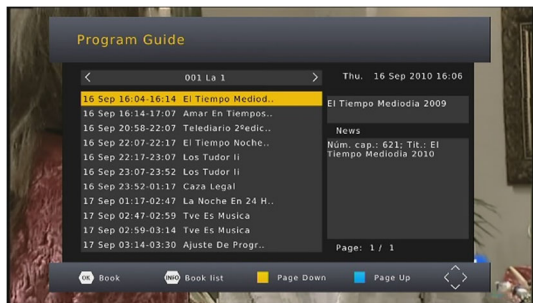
Program Guide

001 La 1

Thu. 16 Sep 2010 16:06

16 Sep 16:04-16:14 El Tiempo Mediod..
16 Sep 16:14-17:07 Amar En Tiempos..
16 Sep 20:58-22:07 Telediario 2ºedic..
16 Sep 22:07-22:17 El Tiempo Noche..
16 Sep 22:17-23:07 Los Tudor Ii
16 Sep 23:07-23:52 Los Tudor Ii
16 Sep 23:52-01:17 Caza Legal
17 Sep 01:17-02:47 La Noche En 24 H..
17 Sep 02:47-02:59 Tve Es Musica
17 Sep 02:59-03:14 Tve Es Musica
17 Sep 03:14-03:30 Ajuste De Progr..

El Tiempo Mediodia 2009

News

Núm. cap.: 621; Tít.: El Tiempo Mediodía 2010

Page: 1/ 1

OK Book
INFO Book list
Page Down
Page Up